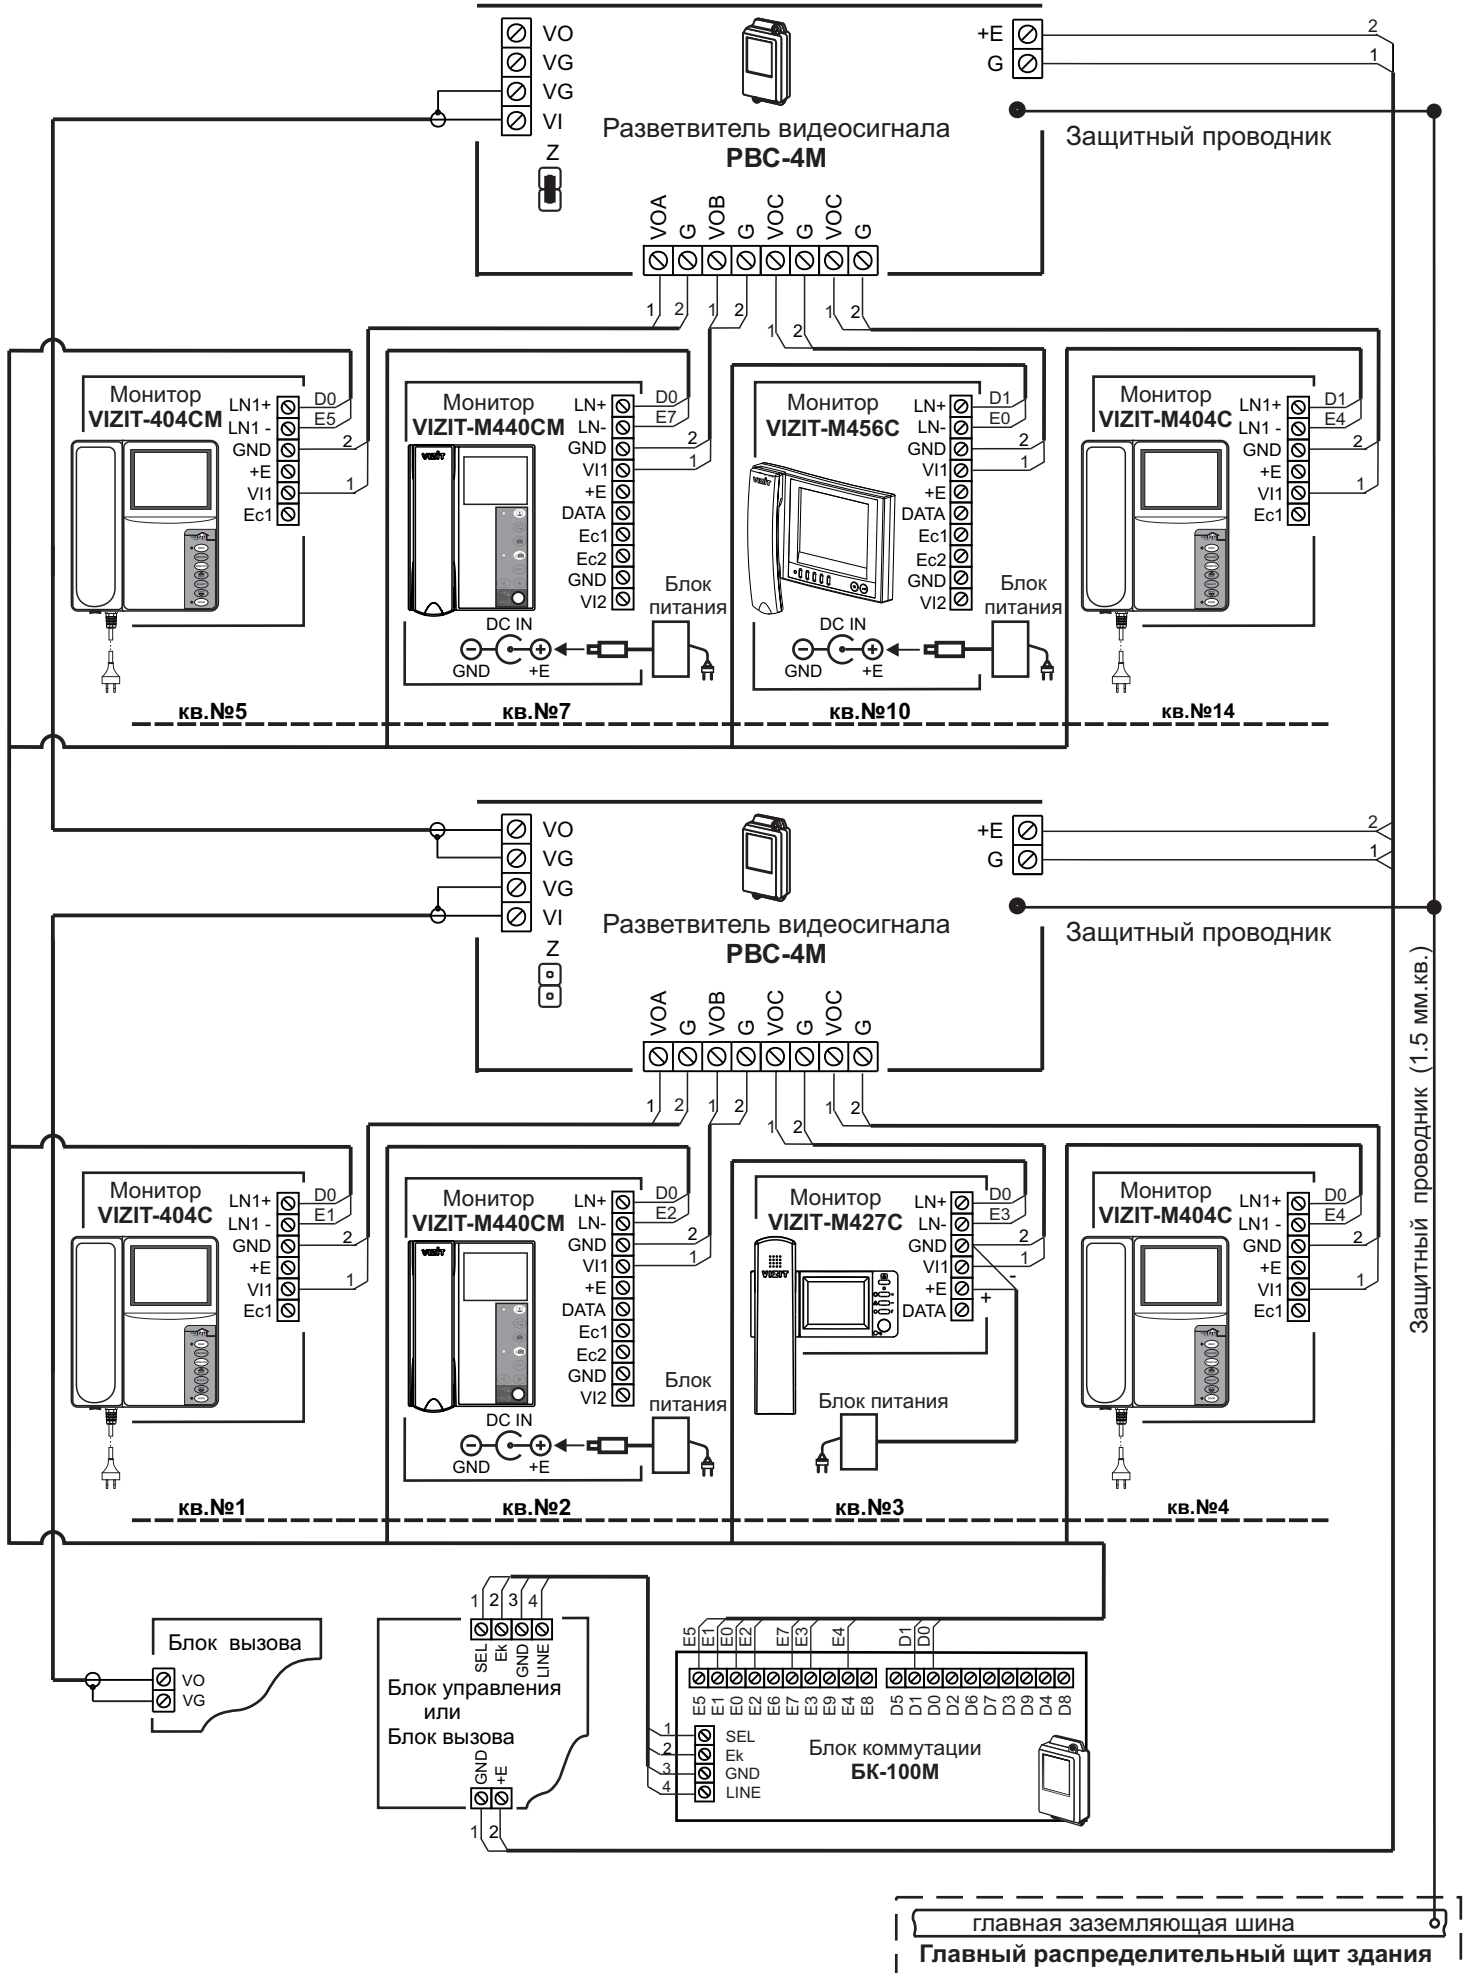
VO
VG
VG
VI
Z
Разветвитель видеосигнала
РВС-4М
+E
G
2
1
Защитный проводник
VOA G VOB G VOC G VOC G
1 2 1 2 1 2 1 2

Монитор
VIZIT-404CM
LN1+ D0
LN1 - E5
GND 2
+E
VI1 1
Ec1

Монитор
VIZIT-M440CM
LN+ D0
LN- E7
GND 2
VI1 1
+E
DATA
Ec1
Ec2
GND
VI2
Блок питания
DC IN
GND +E

Монитор
VIZIT-M456C
LN+ D1
LN- E0
GND 2
VI1 1
+E
DATA
Ec1
Ec2
GND
VI2
Блок питания
DC IN
GND +E

Монитор
VIZIT-M404C
LN1+ D1
LN1 - E4
GND 2
+E
VI1 1
Ec1

кв.№5
кв.№7
кв.№10
кв.№14

VO
VG
VG
VI
Z
Разветвитель видеосигнала
РВС-4М
+E
G
2
1
Защитный проводник
VOA G VOB G VOC G VOC G
1 2 1 2 1 2 1 2

Монитор
VIZIT-404C
LN1+ D0
LN1 - E1
GND 2
+E
VI1 1
Ec1

Монитор
VIZIT-M440CM
LN+ D0
LN- E2
GND 2
VI1 1
+E
DATA
Ec1
Ec2
GND
VI2
Блок питания
DC IN
GND +E

Монитор
VIZIT-M427C
LN+ D0
LN- E3
GND 2
VI1 1
+E -
DATA +
Блок питания

Монитор
VIZIT-M404C
LN1+ D0
LN1 - E4
GND 2
+E
VI1 1
Ec1

кв.№1
кв.№2
кв.№3
кв.№4

Защитный проводник (1.5 мм.кв.)

Блок вызова
VO
VG

1 2 3 4
SEL Ek GND LINE
Блок управления
или
Блок вызова
GND +E
1 2

E5 E1 E0 E2 E7 E3 E4 D1 D0
E5 E1 E0 E2 E6 E7 E3 E9 E4 E8 D5 D1 D0 D2 D6 D7 D3 D9 D4 D8
1 SEL
2 Ek
3 GND
4 LINE
Блок коммутации
БК-100М

главная заземляющая шина
Главный распределительный щит здания